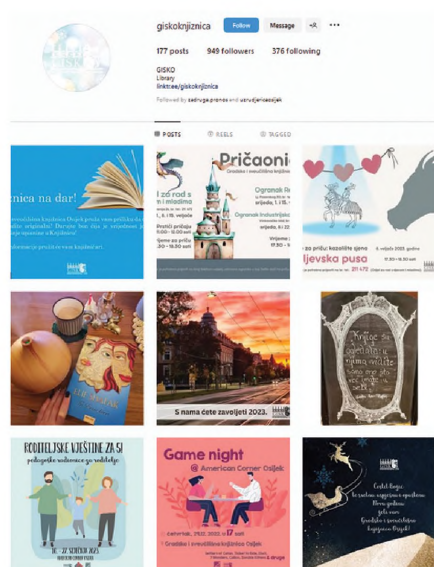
giskoknjiznica Follow Message

177 posts 949 followers 376 following

GISKO
Library
linktr.ee/giskoknjiznica
Followed by sadruga.pronos and usrudjenicaosijek

POSTS REELS TAGGED

nica na dar!

Pričaonica

Ogranak Industrijska

ljevska pusa

S nama ćete zavoljeti 2023.

Knjige su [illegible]

RODITELJSKE VJEŠTINE ZA 21

Game night @ American Corner Osijek